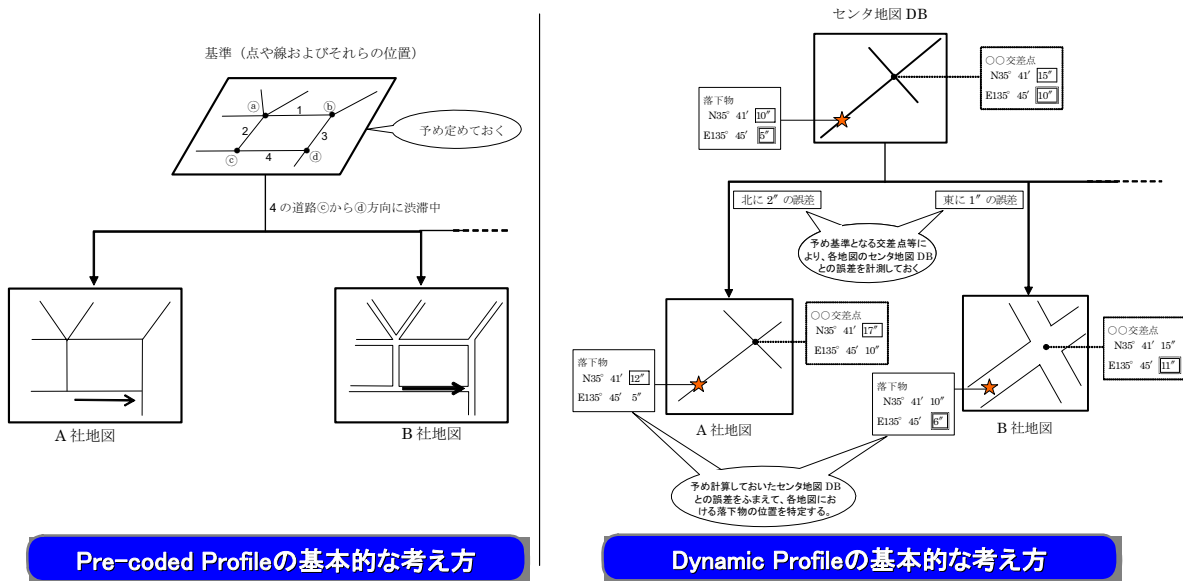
基準（点や線およびそれらの位置）

ⓐ 1 ⓑ 2 3 ⓒ 4 ⓓ

予め定めておく

4 の道路ⓒからⓓ方向に渋滞中

A 社地図

B 社地図

Pre-coded Profileの基本的な考え方

センタ地図 DB

落下物
N35° 41′ 10″
E135° 45′ 5″

○○交差点
N35° 41′ 15″
E135° 45′ 10″

北に 2″ の誤差

東に 1″ の誤差

予め基準となる交差点等により、各地図のセンタ地図 DB との誤差を計測しておく

○○交差点
N35° 41′ 17″
E135° 45′ 10″

落下物
N35° 41′ 12″
E135° 45′ 5″

A 社地図

○○交差点
N35° 41′ 15″
E135° 45′ 11″

落下物
N35° 41′ 10″
E135° 45′ 6″

B 社地図

予め計算しておいたセンタ地図 DB との誤差をふまえて、各地図における落下物の位置を特定する。

Dynamic Profileの基本的な考え方